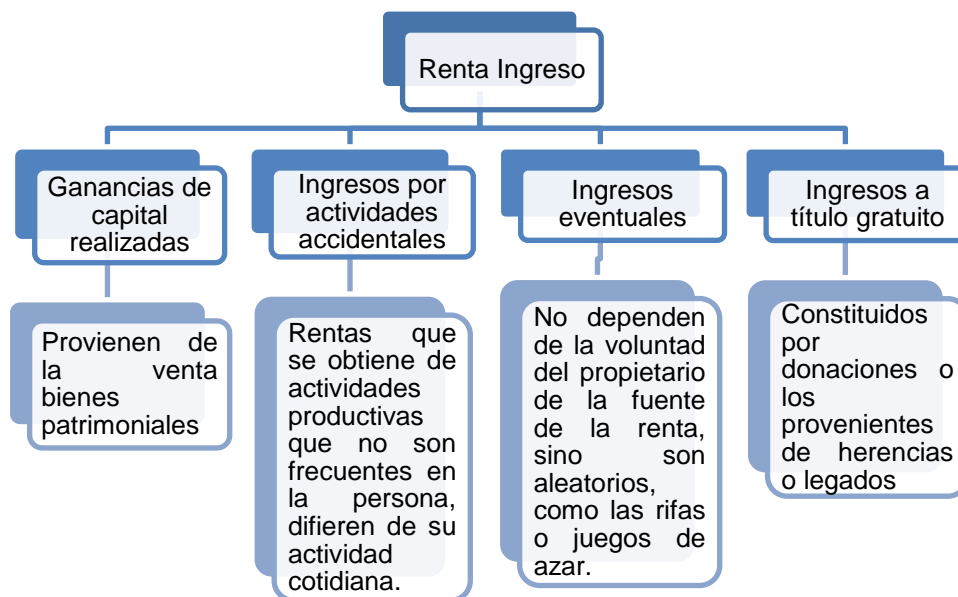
Renta Ingreso

Ganancias de capital realizadas

Provienen de la venta bienes patrimoniales

Ingresos por actividades accidentales

Rentas que se obtiene de actividades productivas que no son frecuentes en la persona, difieren de su actividad cotidiana.

Ingresos eventuales

No dependen de la voluntad del propietario de la fuente de la renta, sino son aleatorios, como las rifas o juegos de azar.

Ingresos a título gratuito

Constituidos por donaciones o los provenientes de herencias o legados